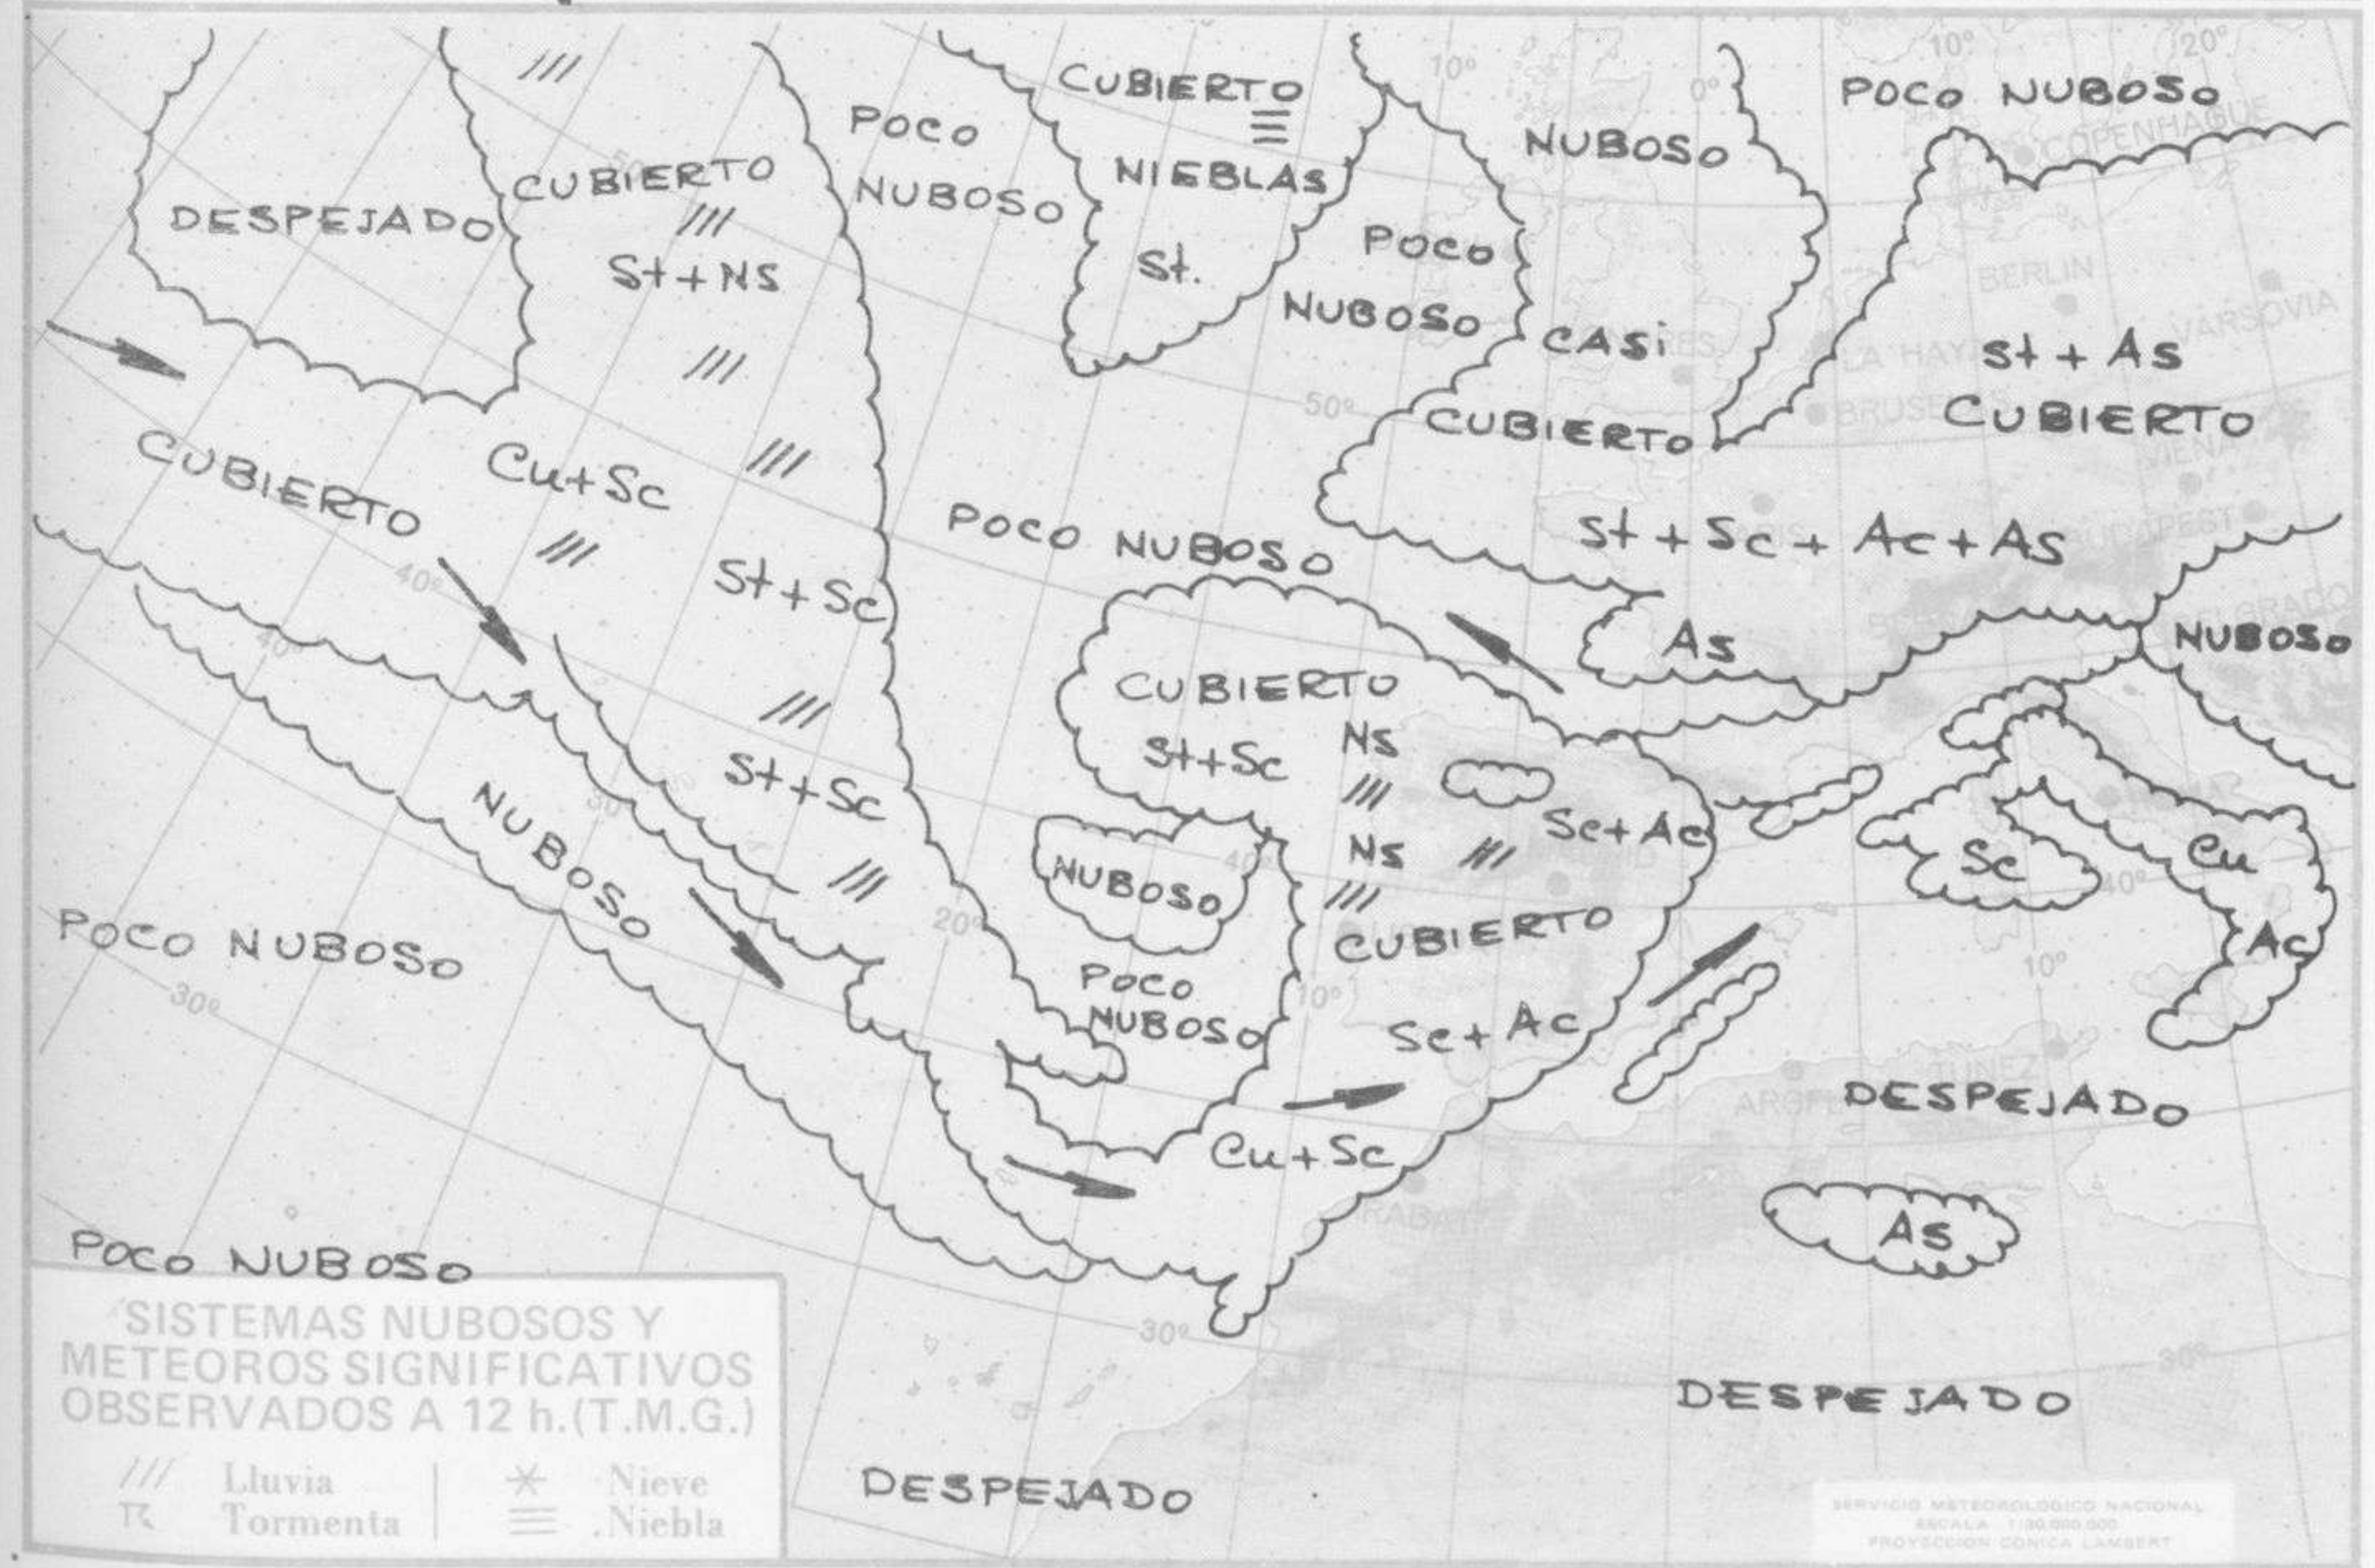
///
CUBIERTO
POCO NUBOSO
NUBOSO
POCO NUBOSO
DESPEJADO
CUBIERTO
///
St+NS
POCO
NUBOSO
NIEBLAS
St.
POCO
NUBOSO
CASI
CUBIERTO
St + As
CUBIERTO
BERLIN
VARSOVIA
LA HAYA
BRUSELAS
COPENHAGUE
10°
20°
10°
0°
50°
50°
///
///
CUBIERTO
Cu+Sc
///
POCO NUBOSO
St + Sc + Ac + As
///
St+Sc
40°
40°
As
NUBOSO
CUBIERTO
St+Sc
NS
///
///
St+Sc
30°
NUBOSO
NS
///
Sc+Ac
///
Sc
Cu
40°
NUBOSO
///
20°
40°
CUBIERTO
POCO NUBOSO
POCO
NUBOSO
10°
Sc+Ac
10°
Ac
30°
DESPEJADO
TUNEZ
ARGEL
Cu+Sc
RABAT
As
POCO NUBOSO
SISTEMAS NUBOSOS Y METEOROS SIGNIFICATIVOS OBSERVADOS A 12 h.(T.M.G.)
30°
30°
DESPEJADO
/// Lluvia
Tormenta
Nieve
Niebla
DESPEJADO
SERVICIO METEOROLOGICO NACIONAL
ESCALA 1:30.000.000
PROYECCION CONICA LAMBERT